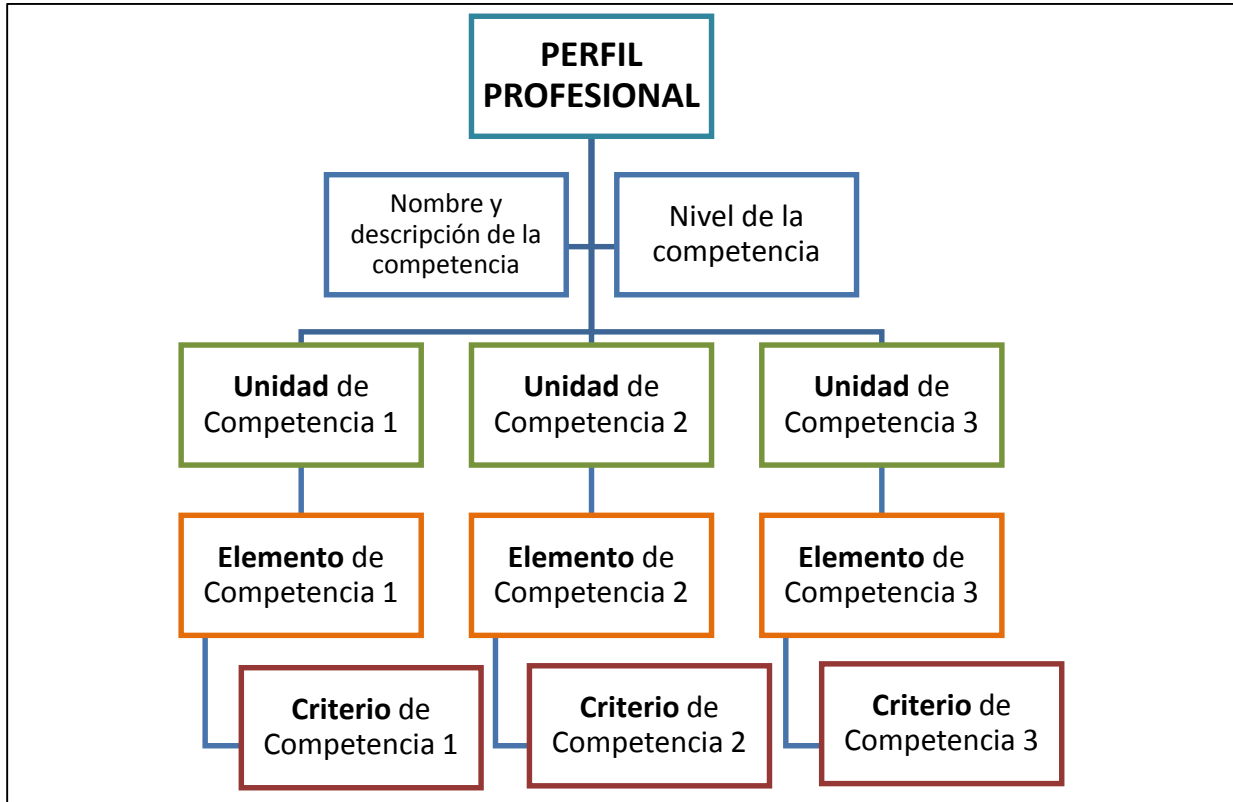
PERFIL PROFESIONAL

Nombre y descripción de la competencia

Nivel de la competencia

**Unidad** de Competencia 1

**Unidad** de Competencia 2

**Unidad** de Competencia 3

**Elemento** de Competencia 1

**Elemento** de Competencia 2

**Elemento** de Competencia 3

**Criterio** de Competencia 1

**Criterio** de Competencia 2

**Criterio** de Competencia 3